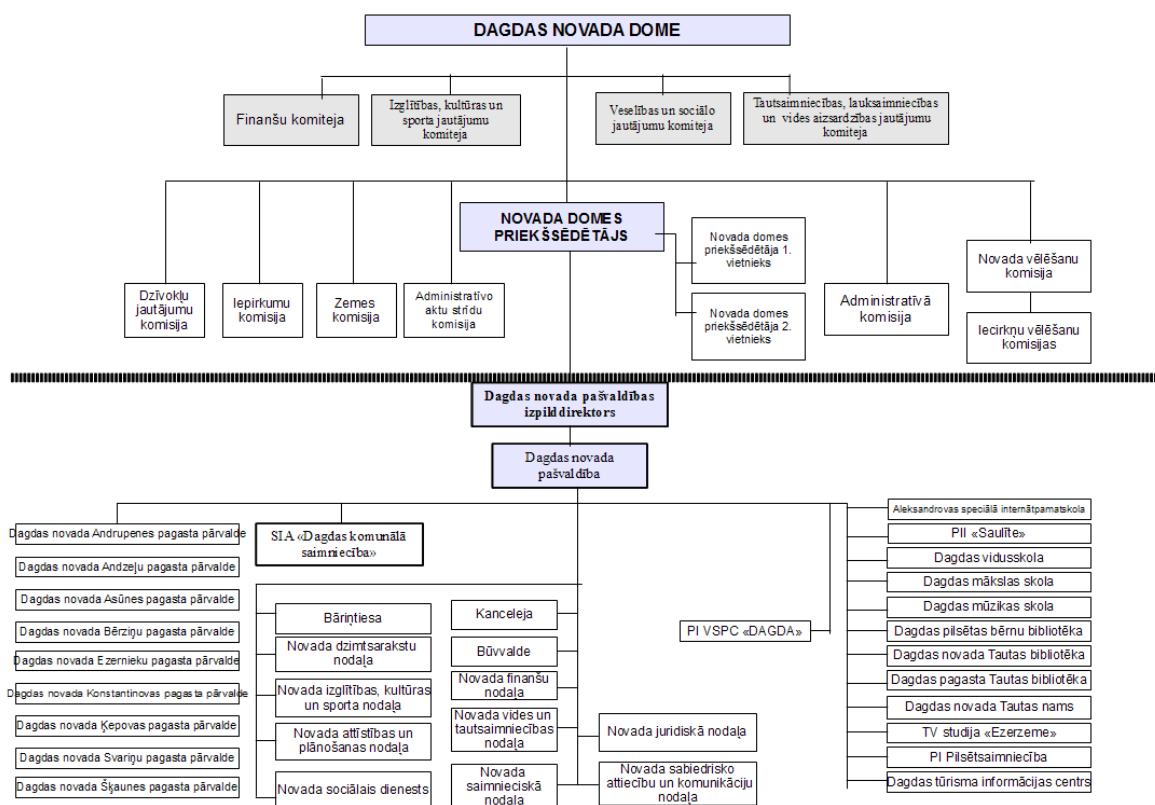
DAGDAS NOVADA DOME

Finanšu komiteja

Izglītības, kultūras un sporta jautājumu komiteja

Veselības un sociālo jautājumu komiteja

Tautsaimniecības, lauksaimniecības un vides aizsardzības jautājumu komiteja

NOVADA DOMES PRIEKŠSĒDĒTĀJS

Novada domes priekšsēdētāja 1. vietnieks

Novada domes priekšsēdētāja 2. vietnieks

Dzīvokļu jautājumu komisija

Iepirkumu komisija

Zemes komisija

Administratīvo aktu strīdu komisija

Administratīvā komisija

Novada vēlēšanu komisija

Iecirkņu vēlēšanu komisijas

Dagdas novada pašvaldības izpilddirektors

Dagdas novada pašvaldība

Dagdas novada Andrupenes pagasta pārvalde

Dagdas novada Andzeļu pagasta pārvalde

Dagdas novada Asūnes pagasta pārvalde

Dagdas novada Bērziņu pagasta pārvalde

Dagdas novada Ezernieku pagasta pārvalde

Dagdas novada Konstantinovas pagasta pārvalde

Dagdas novada Ķepovas pagasta pārvalde

Dagdas novada Svariņu pagasta pārvalde

Dagdas novada Šķaunes pagasta pārvalde

SIA «Dagdas komunālā saimniecība»

Bāriņtiesa

Novada dzimtsarakstu nodaļa

Novada izglītības, kultūras un sporta nodaļa

Novada attīstības un plānošanas nodaļa

Novada sociālais dienests

Kanceleja

Būvvalde

Novada finanšu nodaļa

Novada vides un tautsaimniecības nodaļa

Novada saimnieciskā nodaļa

Novada juridiskā nodaļa

Novada sabiedrisko attiecību un komunikāciju nodaļa

PI VSPC «DAGDA»

Aleksandrovas speciālā internātpamatskola

PII «Saulīte»

Dagdas vidusskola

Dagdas mākslas skola

Dagdas mūzikas skola

Dagdas pilsētas bērnu bibliotēka

Dagdas novada Tautas bibliotēka

Dagdas pagasta Tautas bibliotēka

Dagdas novada Tautas nams

TV studija «Ezerzeme»

PI Pilsētsaimniecība

Dagdas tūrisma informācijas centrs